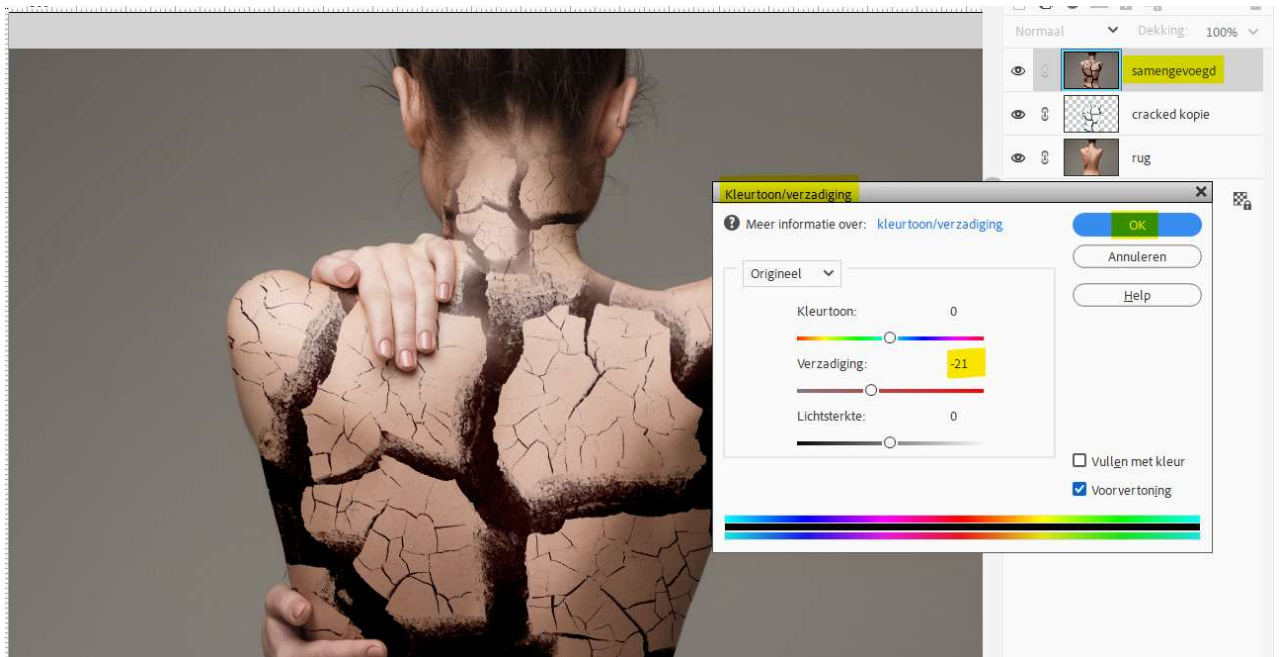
Normaal
Dekking: 100%
samengevoegd
cracked kopie
rug

Kleurtoon/verzadiging
Meer informatie over: kleurtoon/verzadiging
OK
Annuleren
Help
Origineel
Kleurtoon: 0
Verzadiging: -21
Lichtsterkte: 0
Vullen met kleur
Voorvertoning